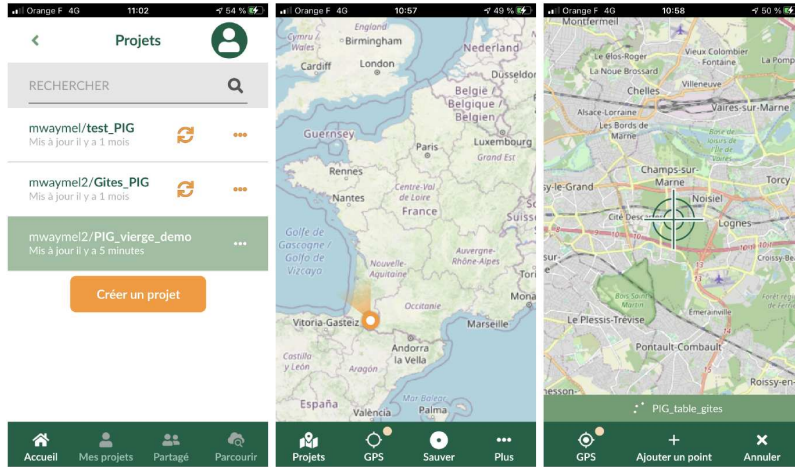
Orange F 4G 11:02 54 %

Projets

RECHERCHER

mwaymel/test_PIG
Mis à jour il y a 1 mois

mwaymel2/Gites_PIG
Mis à jour il y a 1 mois

mwaymel2/PIG_vierge_demo
Mis à jour il y a 5 minutes

Créer un projet

Accueil Mes projets Partagé Parcourir

Orange F 4G 10:57 49 %

Cymru / Wales
Birmingham
Cardiff
London
Nederland
Dusseldor
België / Belgique / Belgien
Guernsey
Paris
Luxembourg
Grand Est
Rennes
Centre-Val de Loire
Nantes
France
Suiss
Golfe de Gascogne / Golfo de Bizcaya
Nouvelle-Aquitaine
Auvergne-Rhône-Alpes
Occitanie
Vitoria-Gasteiz
Mona
Marseille
Andorra la Vella
Castilla y León
España
València
Palma

Projets GPS Sauver Plus

Orange F 4G 10:58 50 %

Montfermeil
Vieux Colombier
Fontaine
La Noue Brossard
Chelles
Villeneuve
Vaires-sur-Marne
Alsace-Lorraine
Les Bords de Marne
Champs-sur-Marne
sy-le-Grand
Noisiel
Torcy
Cité Desc
Lognes
Croissy-Be
Le Plessis-Trévise
Emerainville
Pontault-Combault
Roissy-en-
nesson

PIG_table_gites

GPS Ajouter un point Annuler